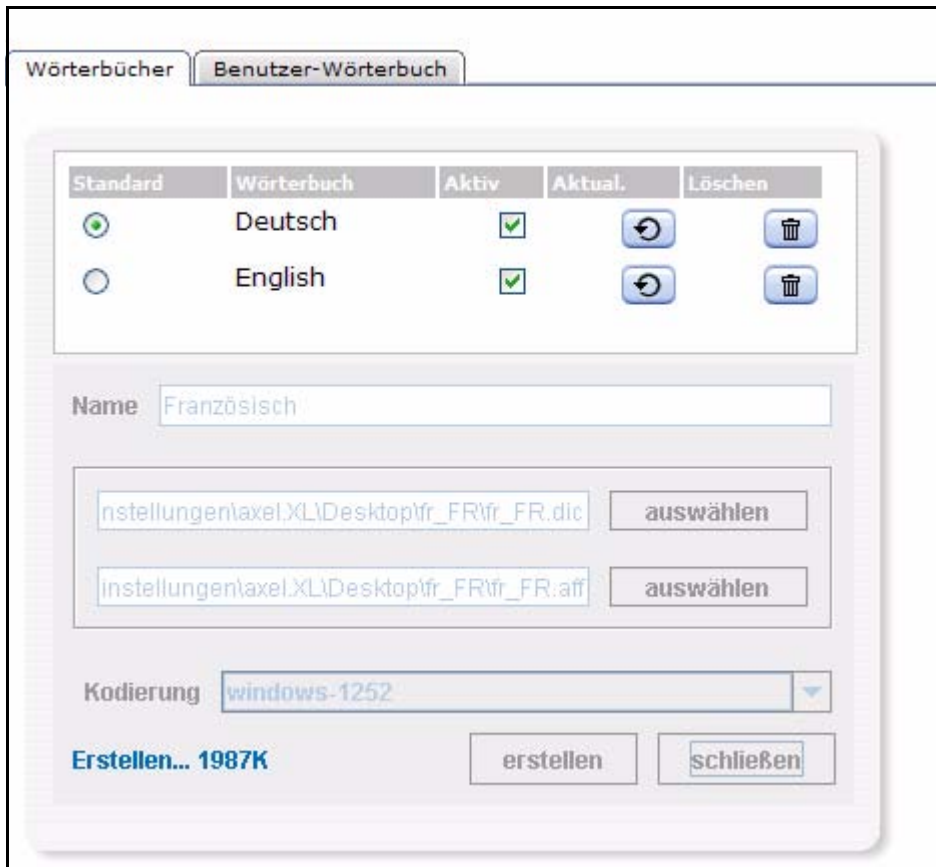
Wörterbücher | Benutzer-Wörterbuch

| Standard | Wörterbuch | Aktiv | Aktual. | Löschen |
|---|---|---|---|---|
|  | Deutsch |  |  |  |
|  | English |  |  |  |

Name Französisch

nstellungen\axel.XL\Desktop\fr_FR\fr_FR.dic auswählen

instellungen\axel.XL\Desktop\fr_FR\fr_FR.aff auswählen

Kodierung windows-1252

Erstellen... 1987K

erstellen schließen